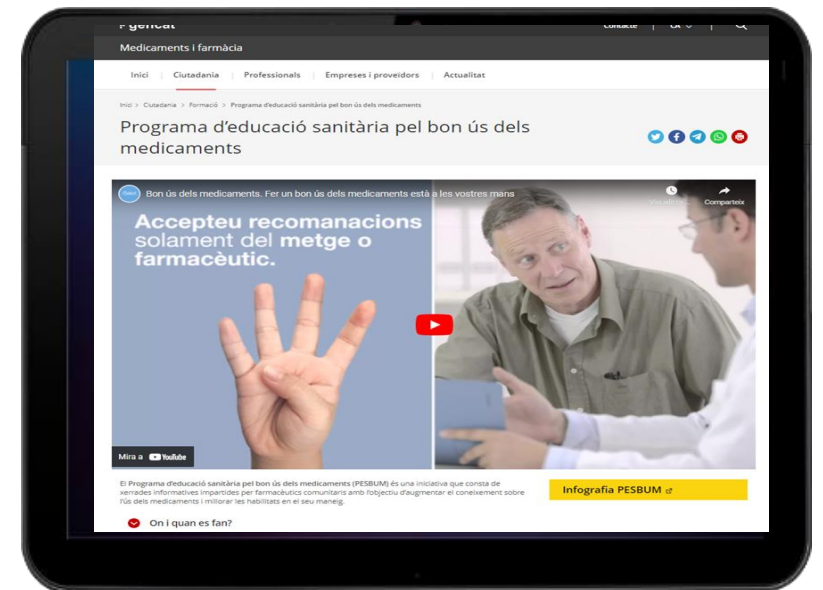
gencat

Contacte | CA

Medicaments i farmàcia

Inici | Ciutadania | Professionals | Empreses i proveïdors | Actualitat

Inici > Ciutadania > Formació > Programa d'educació sanitària pel bon ús dels medicaments

Programa d'educació sanitària pel bon ús dels medicaments

Bon ús dels medicaments. Fer un bon ús dels medicaments està a les vostres mans

Veure més tard Comparteix

Accepteu recomanacions solament del metge o farmacèutic.

Mira a YouTube

El Programa d'educació sanitària pel bon ús dels medicaments (PESBUM) és una iniciativa que consta de xerrades informatives impartides per farmacèutics comunitaris amb l'objectiu d'augmentar el coneixement sobre l'ús dels medicaments i millorar les habilitats en el seu maneig.

Infografia PESBUM

On i quan es fan?